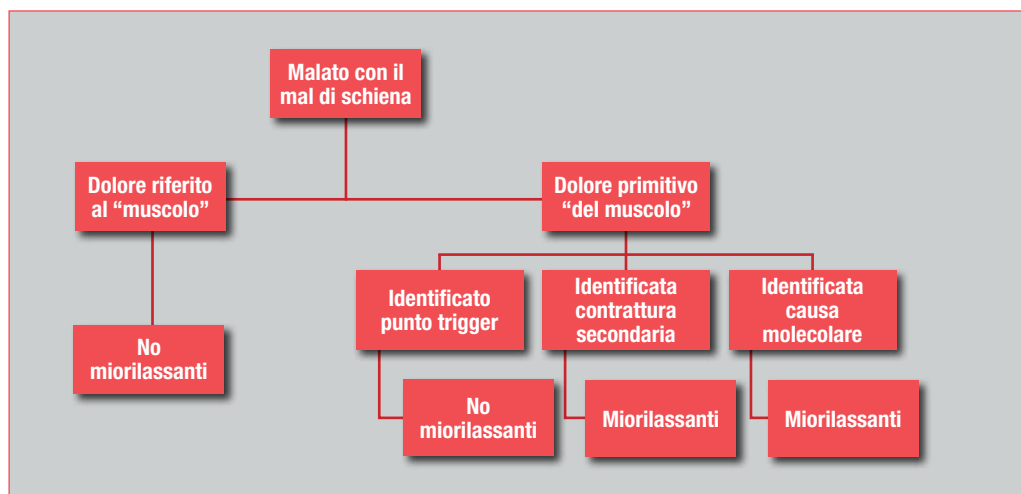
Malato con il mal di schiena

Dolore riferito al “muscolo”

Dolore primitivo “del muscolo”

No miorilassanti

Identificato punto trigger

Identificata contrattura secondaria

Identificata causa molecolare

No miorilassanti

Miorilassanti

Miorilassanti